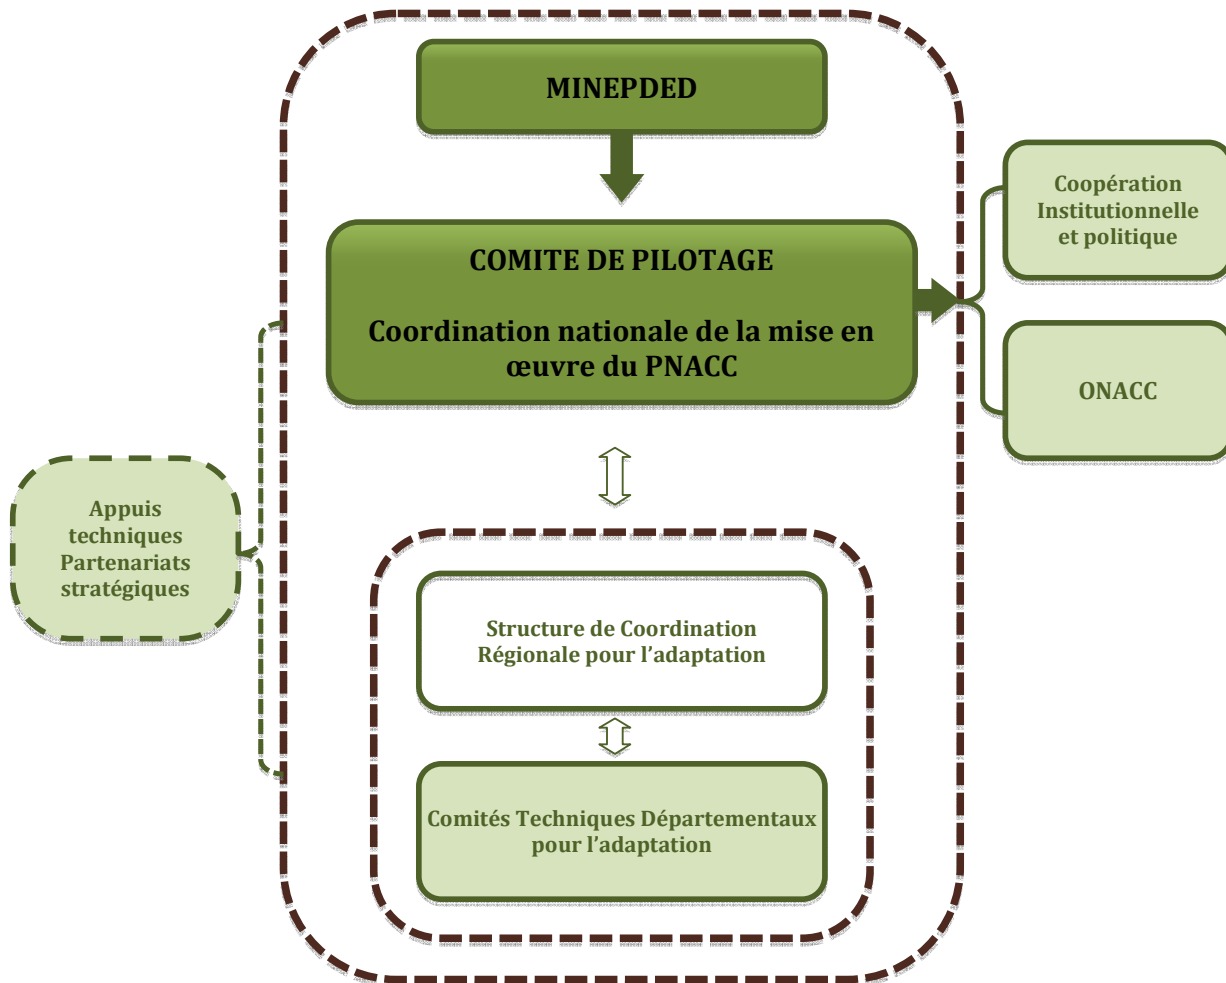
MINEPDED

COMITE DE PILOTAGE

Coordination nationale de la mise en œuvre du PNACC

Coopération Institutionnelle et politique

ONACC

Appuis techniques Partenariats stratégiques

Structure de Coordination Régionale pour l'adaptation

Comités Techniques Départementaux pour l'adaptation